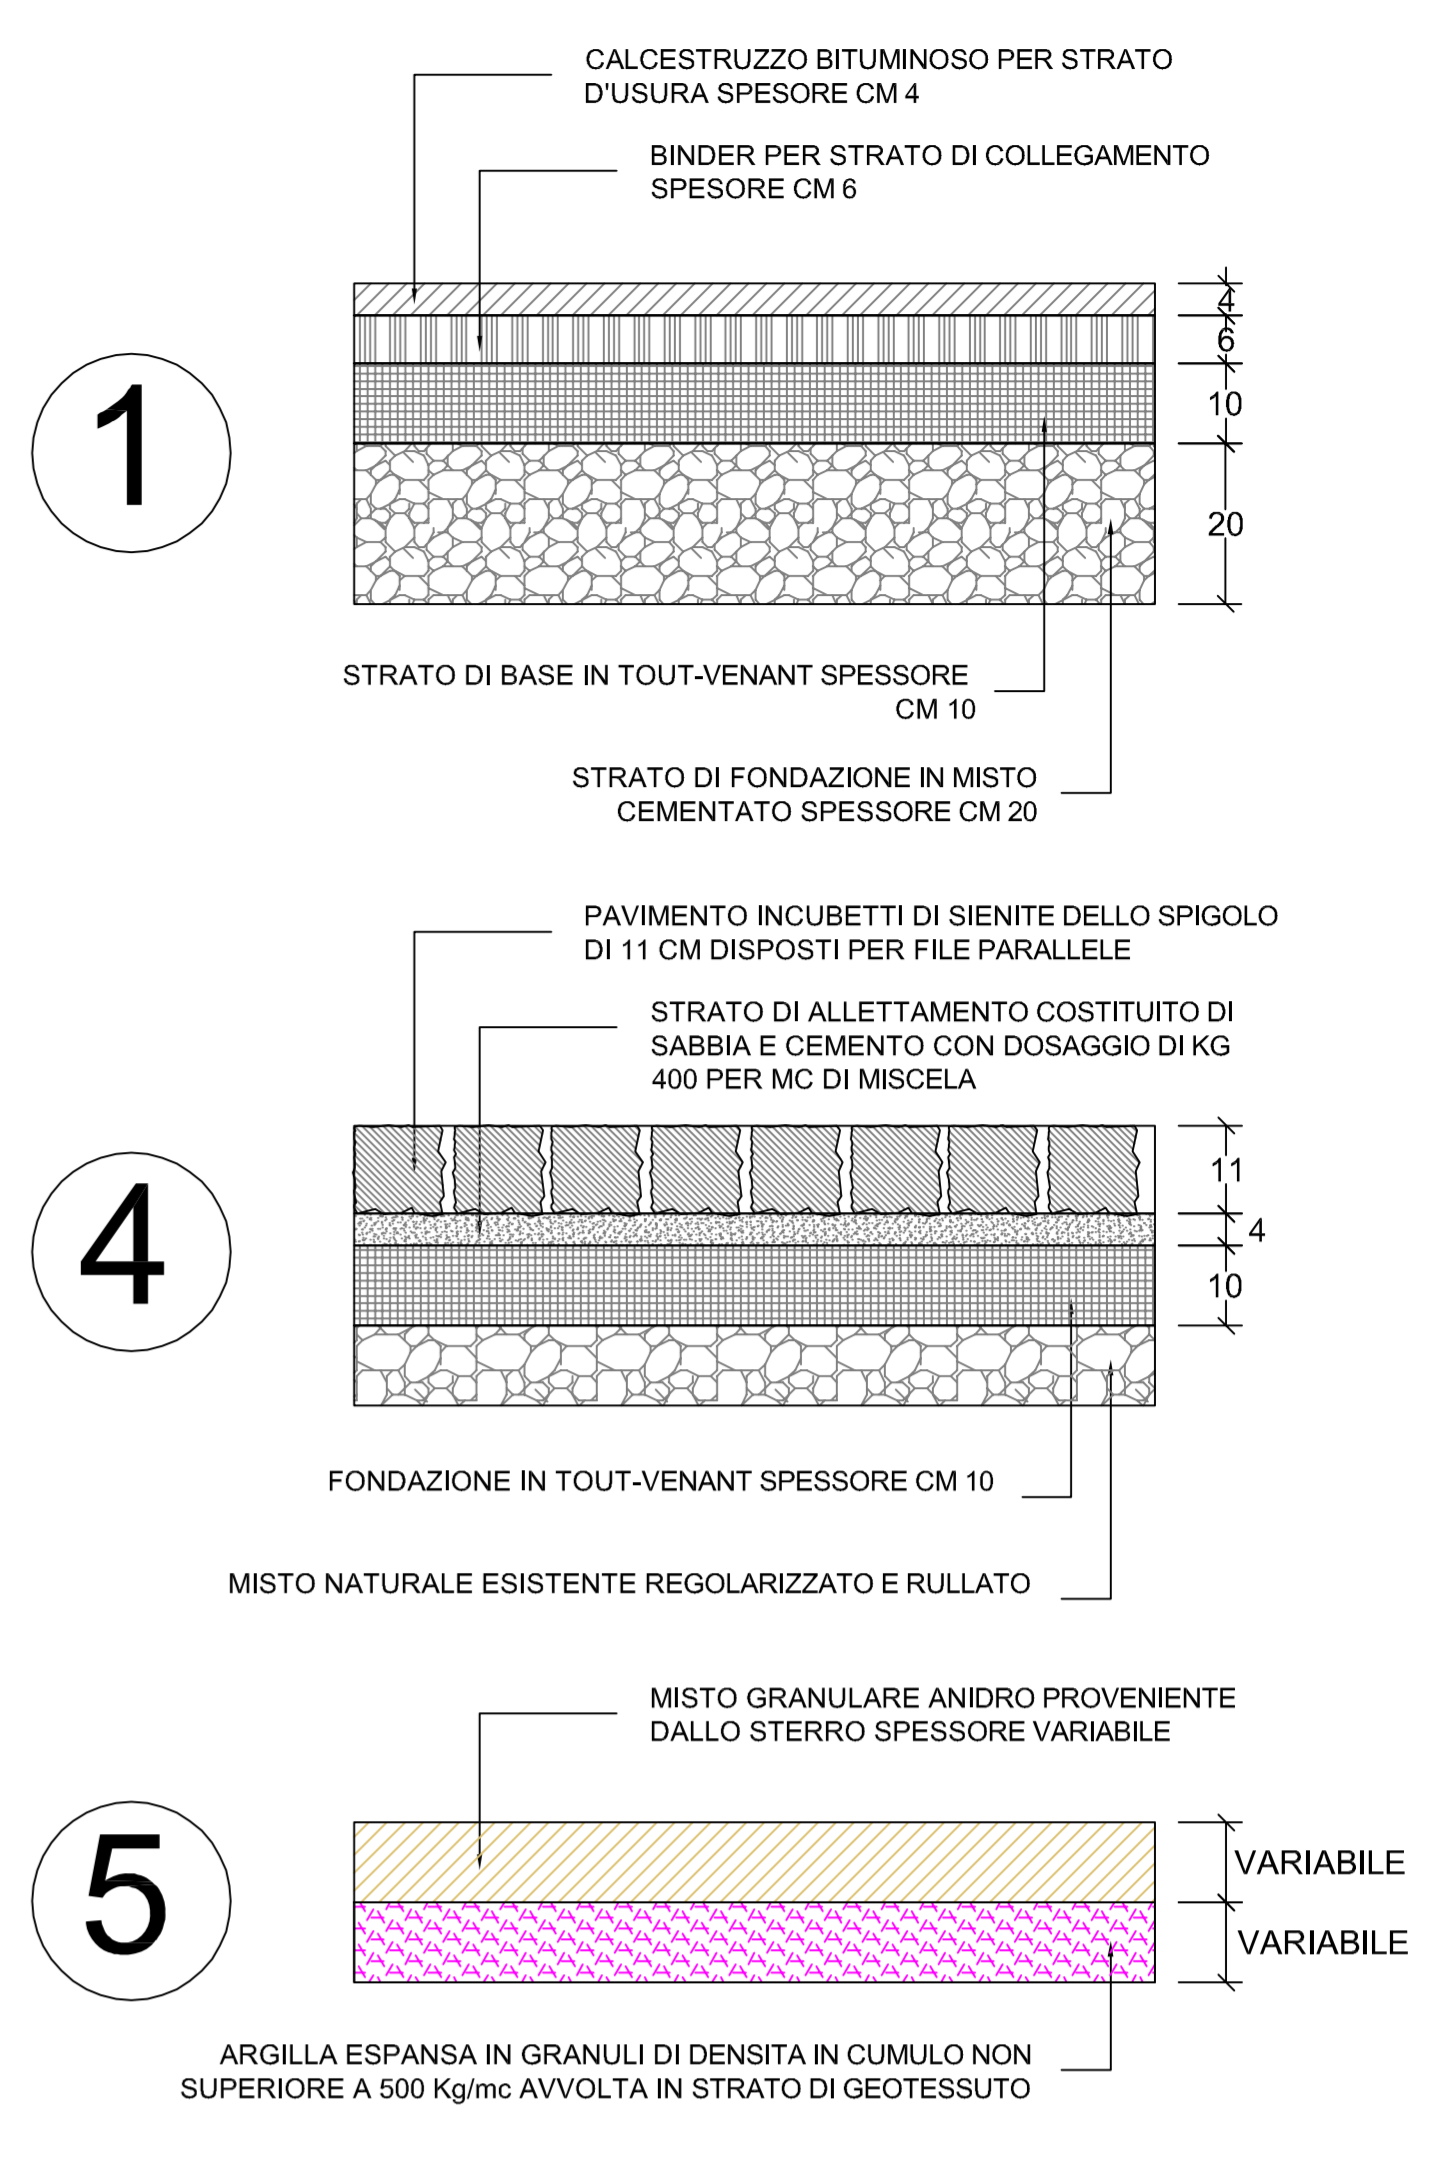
CALCESTRUZZO BITUMINOSO PER STRATO D'USURA SPESORE CM 4

BINDER PER STRATO DI COLLEGAMENTO SPESORE CM 6

1

4
6
10
20

STRATO DI BASE IN TOUT-VENANT SPESSORE CM 10

STRATO DI FONDAZIONE IN MISTO CEMENTATO SPESSORE CM 20

PAVIMENTO INCUBETTI DI SIENITE DELLO SPIGOLO DI 11 CM DISPOSTI PER FILE PARALLELE

STRATO DI ALLETTAMENTO COSTITUITO DI SABBIA E CEMENTO CON DOSAGGIO DI KG 400 PER MC DI MISCELA

4

11
4
10

FONDAZIONE IN TOUT-VENANT SPESSORE CM 10

MISTO NATURALE ESISTENTE REGOLARIZZATO E RULLATO

MISTO GRANULARE ANIDRO PROVENIENTE DALLO STERRO SPESSORE VARIABILE

5

VARIABILE
VARIABILE

ARGILLA ESPANSA IN GRANULI DI DENSITA IN CUMULO NON SUPERIORE A 500 Kg/mc AVVOLTA IN STRATO DI GEOTESSUTO